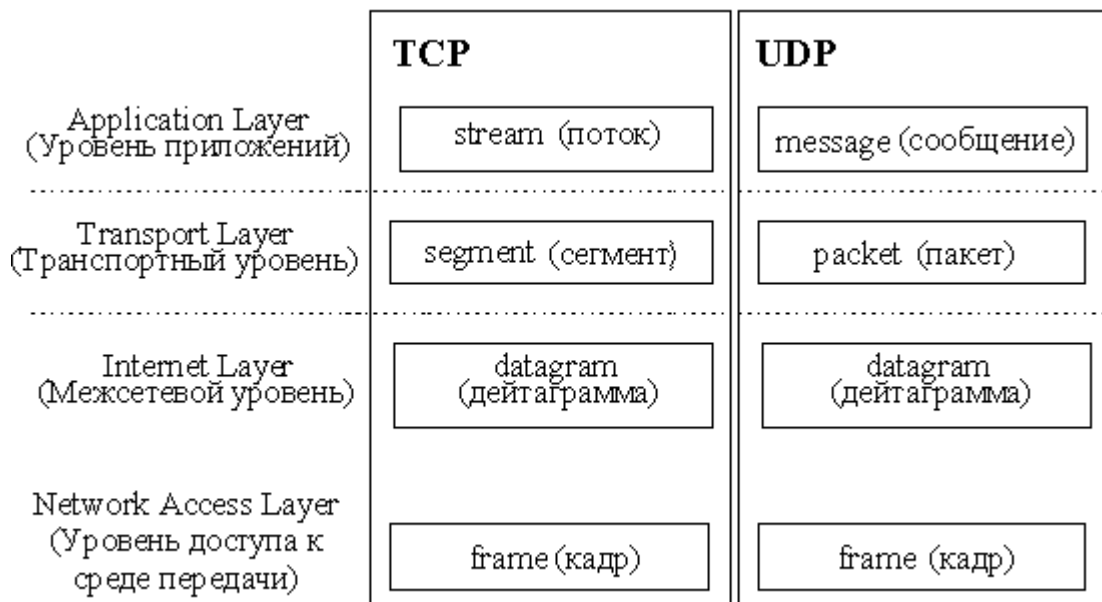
| | TCP | UDP |
|---|---|---|
| Application Layer (Уровень приложений) | stream (поток) | message (сообщение) |
| Transport Layer (Транспортный уровень) | segment (сегмент) | packet (пакет) |
| Internet Layer (Межсетевой уровень) | datagram (дейтаграмма) | datagram (дейтаграмма) |
| Network Access Layer (Уровень доступа к среде передачи) | frame (кадр) | frame (кадр) |